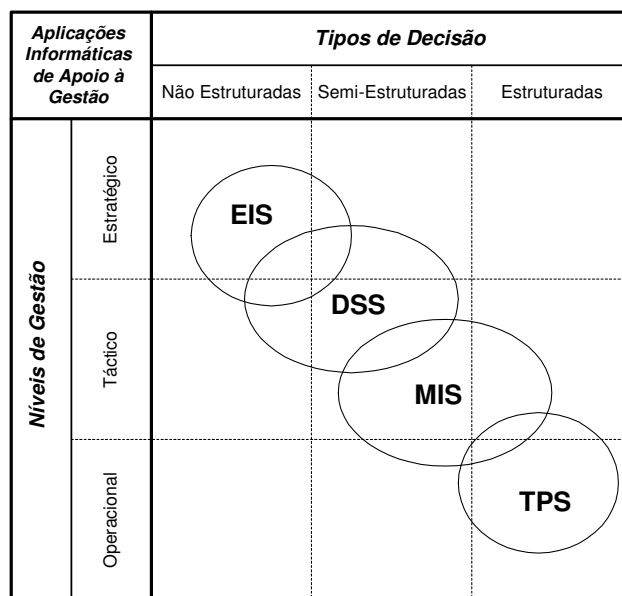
| Aplicações Informáticas de Apoio à Gestão | | Tipos de Decisão | | |
|---|---|---|---|---|
| | | Não Estruturadas | Semi-Estruturadas | Estruturadas |
| Níveis de Gestão | Estratégico | EIS | | |
| | Táctico | | DSS | |
| | | | MIS | |
| | Operacional | | | TPS |